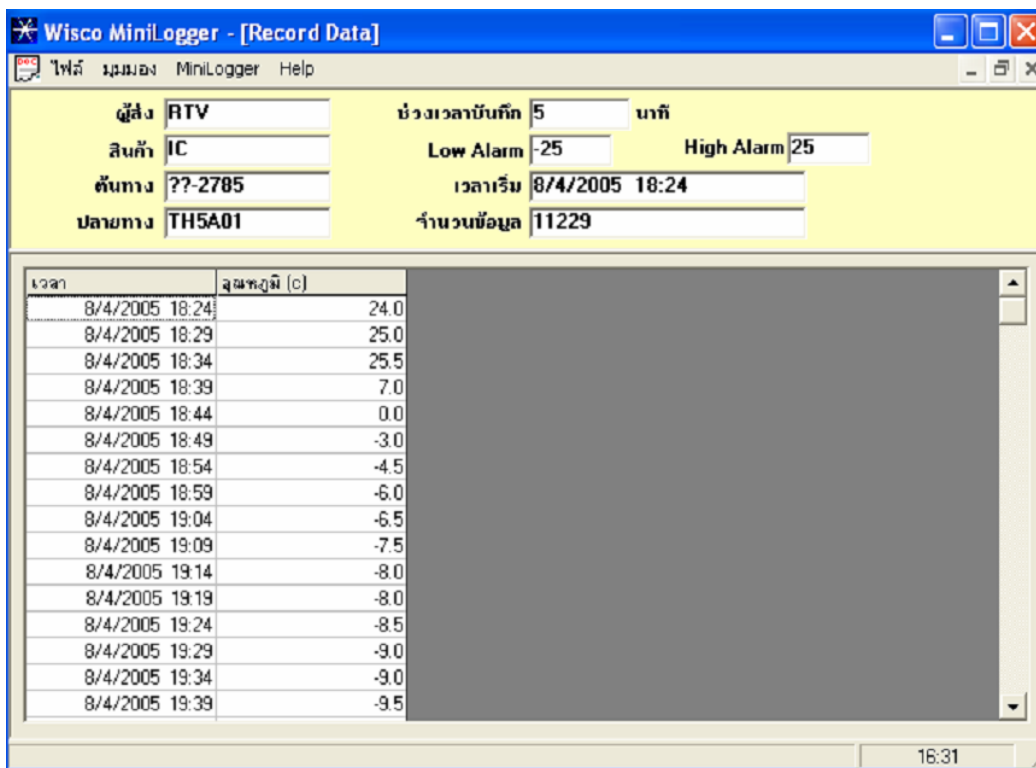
Wisco MiniLogger - [Record Data]

ไฟล์ มุมมอง MiniLogger Help

ผู้ส่ง RTV
สินค้า IC
ต้นทาง ??-2785
ปลายทาง TH5A01

ช่วงเวลาบันทึก 5 นาที
Low Alarm -25
High Alarm 25
เวลาเริ่ม 8/4/2005 18:24
จำนวนข้อมูล 11229

| เวลา | อุณหภูมิ (c) |
|---|---|
| 8/4/2005 18:24 | 24.0 |
| 8/4/2005 18:29 | 25.0 |
| 8/4/2005 18:34 | 25.5 |
| 8/4/2005 18:39 | 7.0 |
| 8/4/2005 18:44 | 0.0 |
| 8/4/2005 18:49 | -3.0 |
| 8/4/2005 18:54 | -4.5 |
| 8/4/2005 18:59 | -6.0 |
| 8/4/2005 19:04 | -6.5 |
| 8/4/2005 19:09 | -7.5 |
| 8/4/2005 19:14 | -8.0 |
| 8/4/2005 19:19 | -8.0 |
| 8/4/2005 19:24 | -8.5 |
| 8/4/2005 19:29 | -9.0 |
| 8/4/2005 19:34 | -9.0 |
| 8/4/2005 19:39 | -9.5 |

16:31